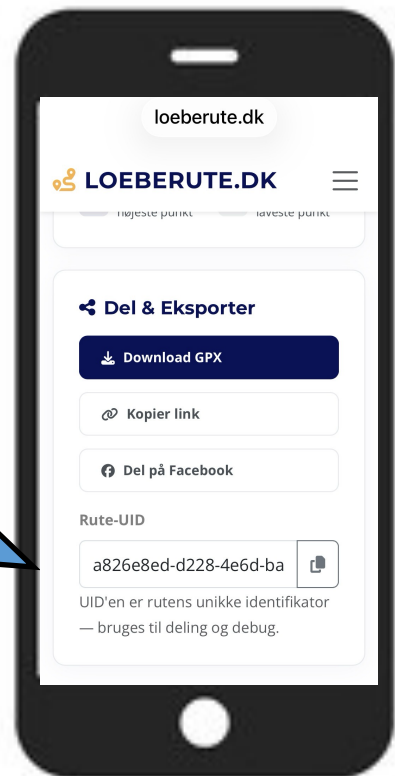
loeberute.dk

LOEBERUTE.DK

højeste punkt laveste punkt

Del & Eksporter

Download GPX

Kopier link

Del på Facebook

Rute-UID

a826e8ed-d228-4e6d-ba

UID'en er rutens unikke identifikator — bruges til deling og debug.